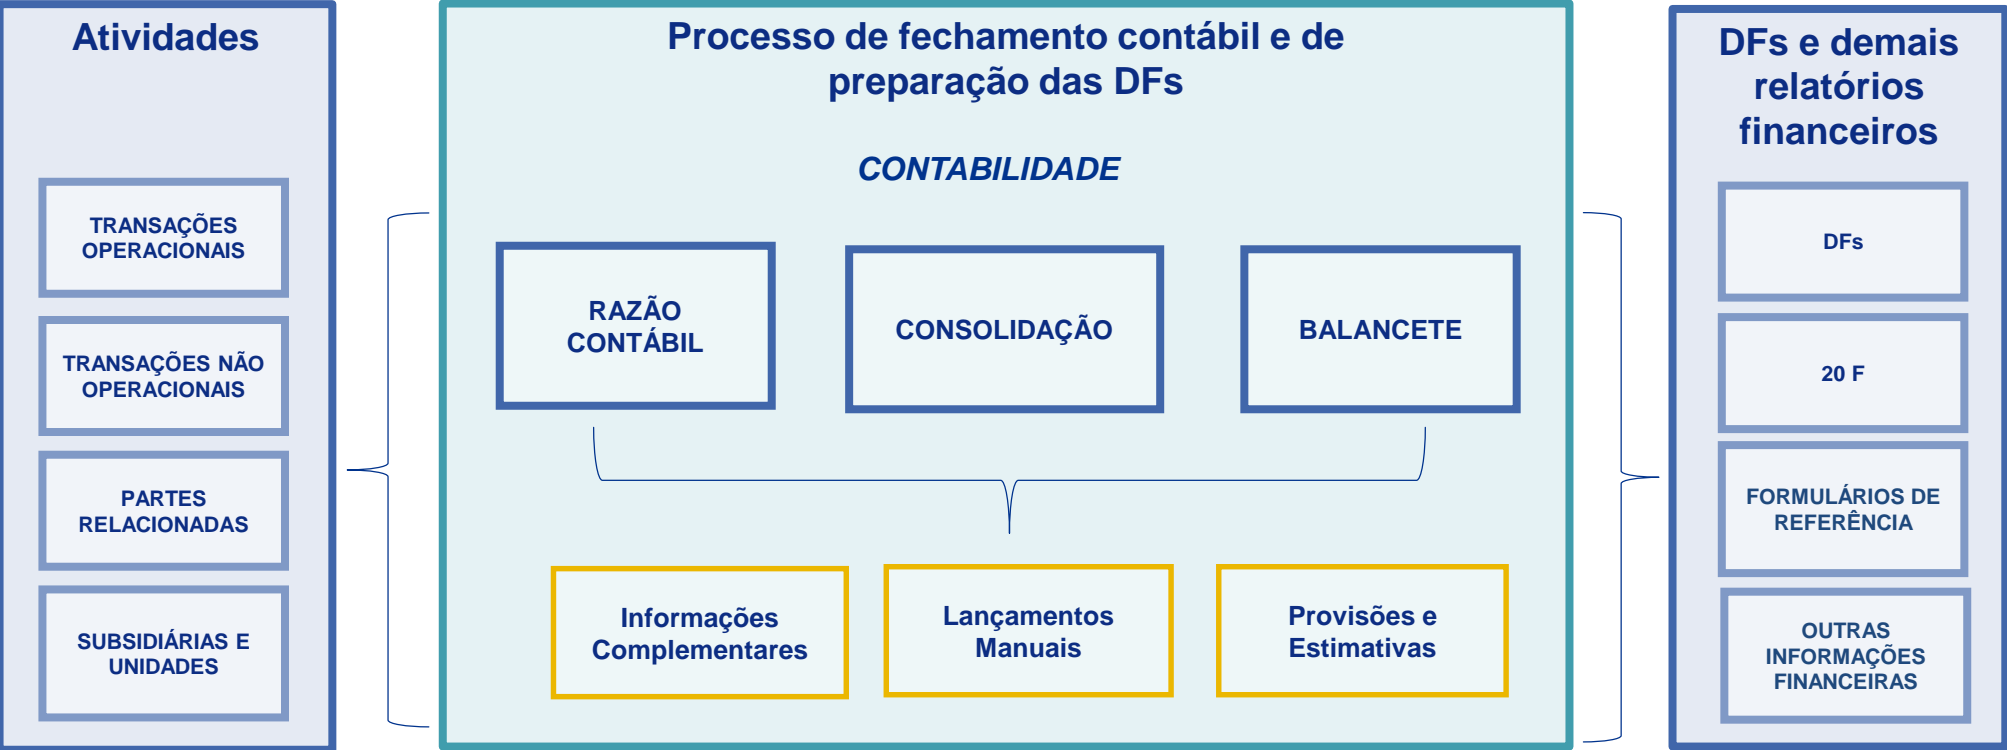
Atividades

TRANSAÇÕES OPERACIONAIS

TRANSAÇÕES NÃO OPERACIONAIS

PARTES RELACIONADAS

SUBSIDIÁRIAS E UNIDADES

Processo de fechamento contábil e de preparação das DFs

CONTABILIDADE

RAZÃO CONTÁBIL

CONSOLIDAÇÃO

BALANCETE

Informações Complementares

Lançamentos Manuais

Provisões e Estimativas

DFs e demais relatórios financeiros

DFs

20 F

FORMULÁRIOS DE REFERÊNCIA

OUTRAS INFORMAÇÕES FINANCEIRAS